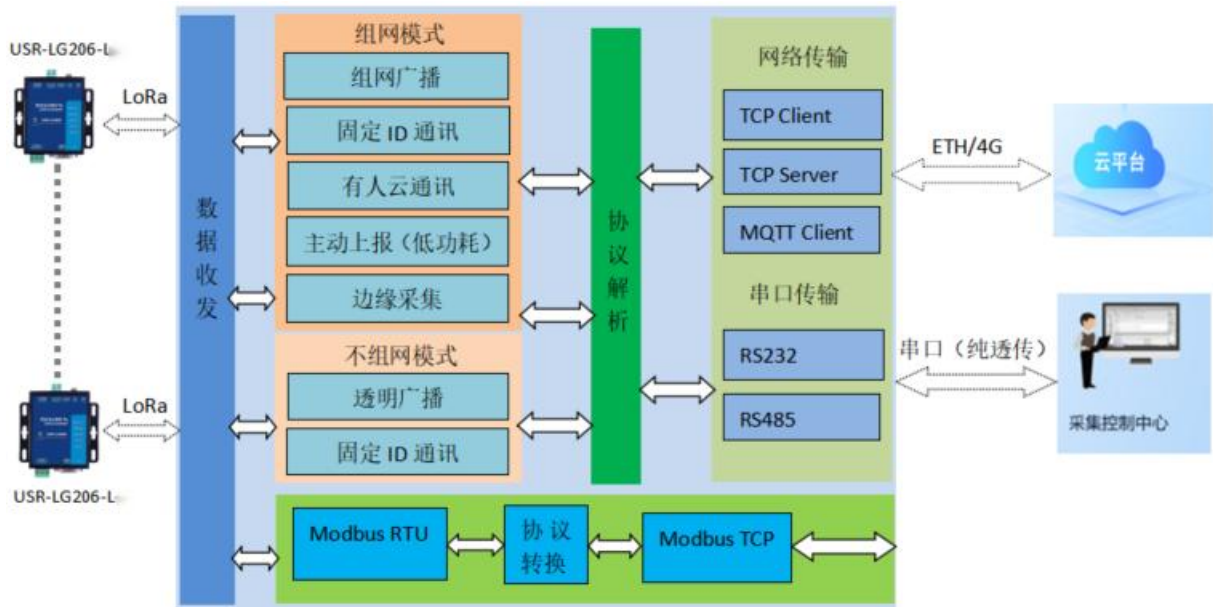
USR-LG206-L

LoRa

LoRa

USR-LG206-L

数据收发

组网模式

组网广播

固定 ID 通讯

有人云通讯

主动上报（低功耗）

边缘采集

不组网模式

透明广播

固定 ID 通讯

协议解析

网络传输

TCP Client

TCP Server

MQTT Client

串口传输

RS232

RS485

ETH/4G

云平台

串口（纯透传）

采集控制中心

Modbus RTU

协议转换

Modbus TCP